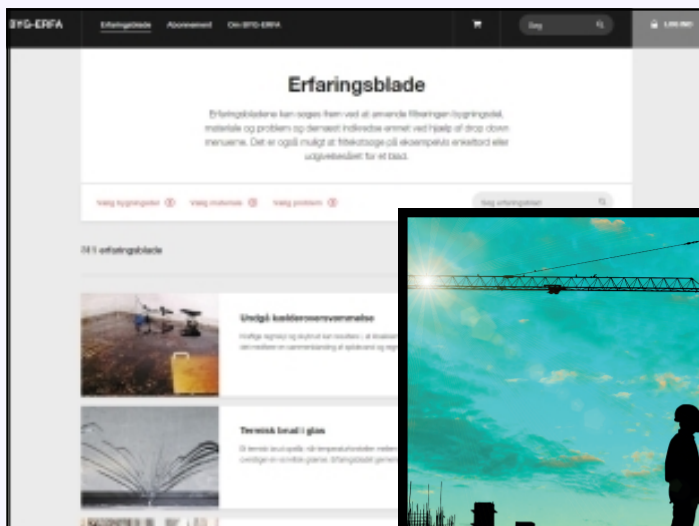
BYG-ERFA Erfaringsblade Abonnement Om BYG-ERFA Søg Log ind

Erfaringsblade

Erfaringsbladene kan søges frem ved at anvende filtreringen bygningsdel, materiale og problem og derefter indkredse emnet ved hjælp af drop down menuerne. Det er også muligt at fritekstsøge på eksempelvis enkeltord eller udgivelsesåret for et blad.

Vælg bygningsdel Vælg materiale Vælg problem Søg erfaringsblade

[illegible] erfaringsblade

Undgå kælderoversvømmelse

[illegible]

Termisk brud i glas

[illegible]